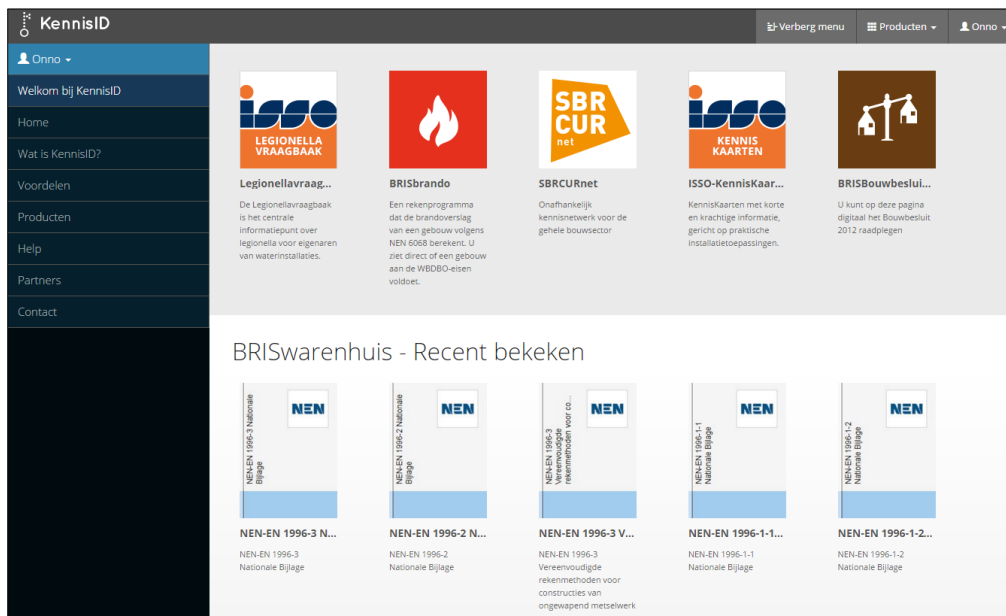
KennisID

Verberg menu
Producten
Onno

Onno

Welkom bij KennisID
Home
Wat is KennisID?
Voordelen
Producten
Help
Partners
Contact

ISSO
LEGIONELLA VRAAGBAAK

Legionellavraag...
De Legionellavraagbaak is het centrale informatiepunt over legionella voor eigenaren van waterinstallaties.

BRISbrando
Een rekenprogramma dat de brandoverslag van een gebouw volgens NEN 6068 berekent. U ziet direct of een gebouw aan de WBDBO-eisen voldoet.

SBR CUR net

SBRCURnet
Onafhankelijk kennisnetwerk voor de gehele bouwsector

ISSO
KENNIS KAARTEN

ISSO-KennisKaar...
KennisKaarten met korte en krachtige informatie, gericht op praktische installatietoepassingen.

BRISBouwbeslui...
U kunt op deze pagina digitaal het Bouwbesluit 2012 raadplegen

BRISwarenhuis - Recent bekeken

NEN
NEN-EN 1996-3 Nationale Bijlage

NEN-EN 1996-3 N...
NEN-EN 1996-3
Nationale Bijlage

NEN
NEN-EN 1996-2 Nationale Bijlage

NEN-EN 1996-2 N...
NEN-EN 1996-2
Nationale Bijlage

NEN
NEN-EN 1996-3 Vereenvoudigde rekenmethoden voor co...

NEN-EN 1996-3 V...
NEN-EN 1996-3
Vereenvoudigde rekenmethoden voor constructies van ongewapend metselwerk

NEN
NEN-EN 1996-1-1 Nationale Bijlage

NEN-EN 1996-1-1...
NEN-EN 1996-1-1
Nationale Bijlage

NEN
NEN-EN 1996-1-2 Nationale Bijlage

NEN-EN 1996-1-2...
NEN-EN 1996-1-2
Nationale Bijlage